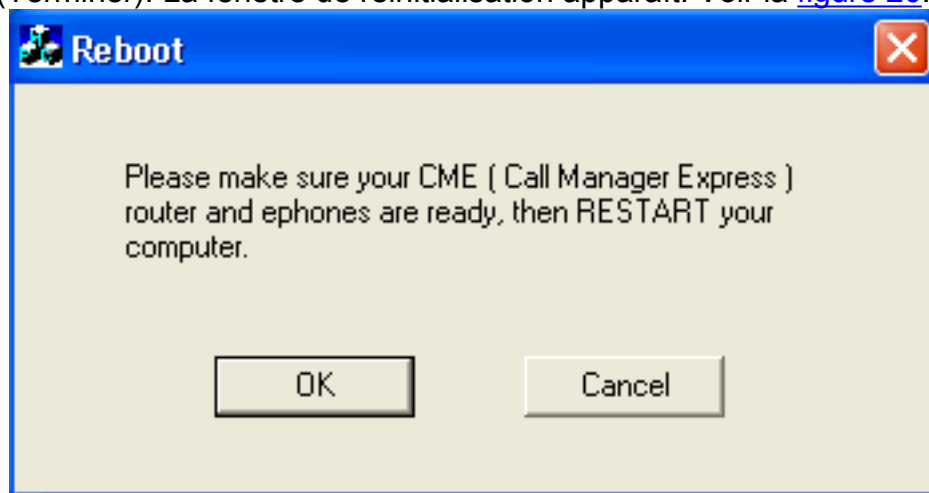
(Terminer). La fenêtre de réinitialisation apparaît. Voir la figure 20.

Reboot

Please make sure your CME ( Call Manager Express ) router and ephones are ready, then RESTART your computer.

OK

Cancel